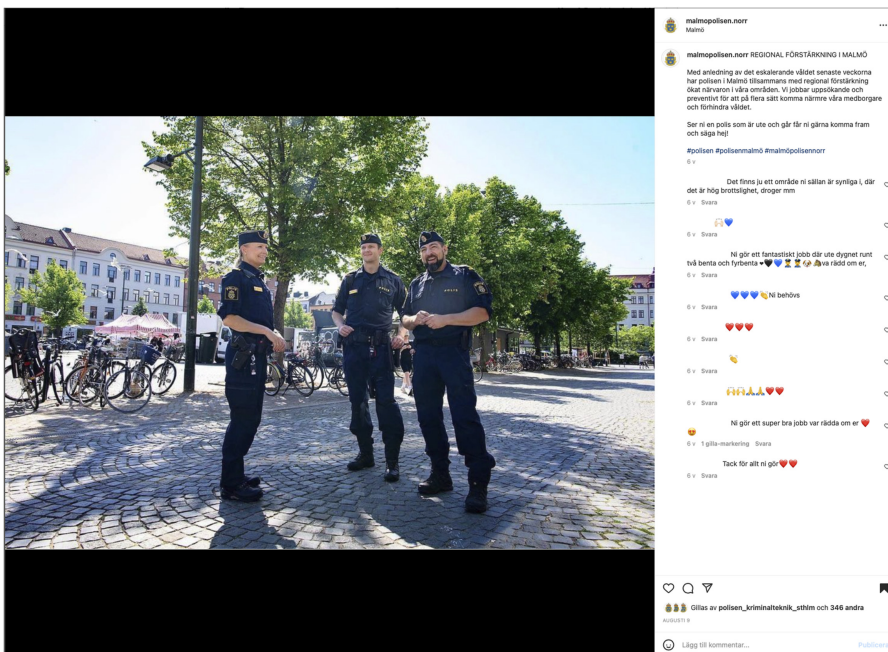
malmopolisen.norr
Malmö

malmopolisen.norr REGIONAL FÖRSTÄRKNING I MALMÖ

Med anledning av det eskalerande våldet senaste veckorna har polisen i Malmö tillsammans med regional förstärkning ökat närvaron i våra områden. Vi jobbar uppsökande och preventivt för att på flera sätt komma närmre våra medborgare och förhindra våldet.

Ser ni en polis som är ute och går får ni gärna komma fram och säga hej!

#polisen #polisenmalmö #malmöpolisennorr
6 v

Det finns ju ett område ni sällan är synliga i, där det är hög brottslighet, droger mm
6 v Svara

🙌💙
6 v Svara

Ni gör ett fantastiskt jobb där ute dygnet runt två benta och fyrbenta ❤🖤💙 va rädd om er,
6 v Svara

💙💙💙👏Ni behövs
6 v Svara

❤❤❤
6 v Svara

👏
6 v Svara

🙌🙌🙏🙏❤❤
6 v Svara

Ni gör ett super bra jobb var rädda om er ❤
😍
6 v 1 gilla-markering Svara

Tack för allt ni gör❤❤
6 v Svara

Gillas av polisen_kriminalteknik_sthlm och 346 andra
AUGUSTI 9

Lägg till kommentar...
Publicera